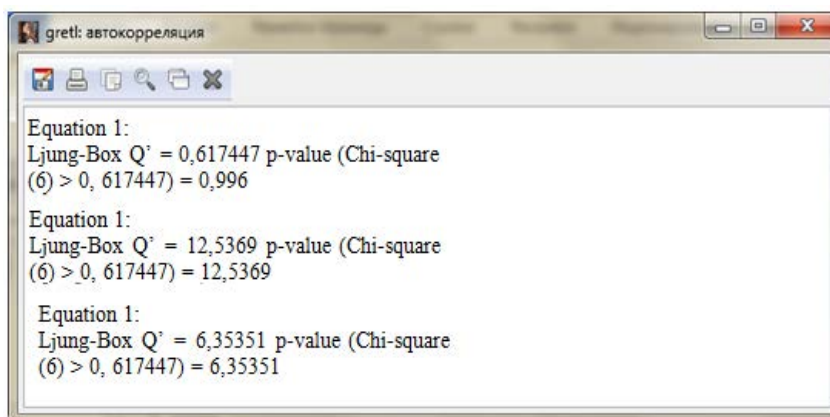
gretl: автокорреляция

Equation 1:
Ljung-Box Q' = 0,617447 p-value (Chi-square (6) > 0, 617447) = 0,996

Equation 1:
Ljung-Box Q' = 12,5369 p-value (Chi-square (6) > 0, 617447) = 12,5369

Equation 1:
Ljung-Box Q' = 6,35351 p-value (Chi-square (6) > 0, 617447) = 6,35351